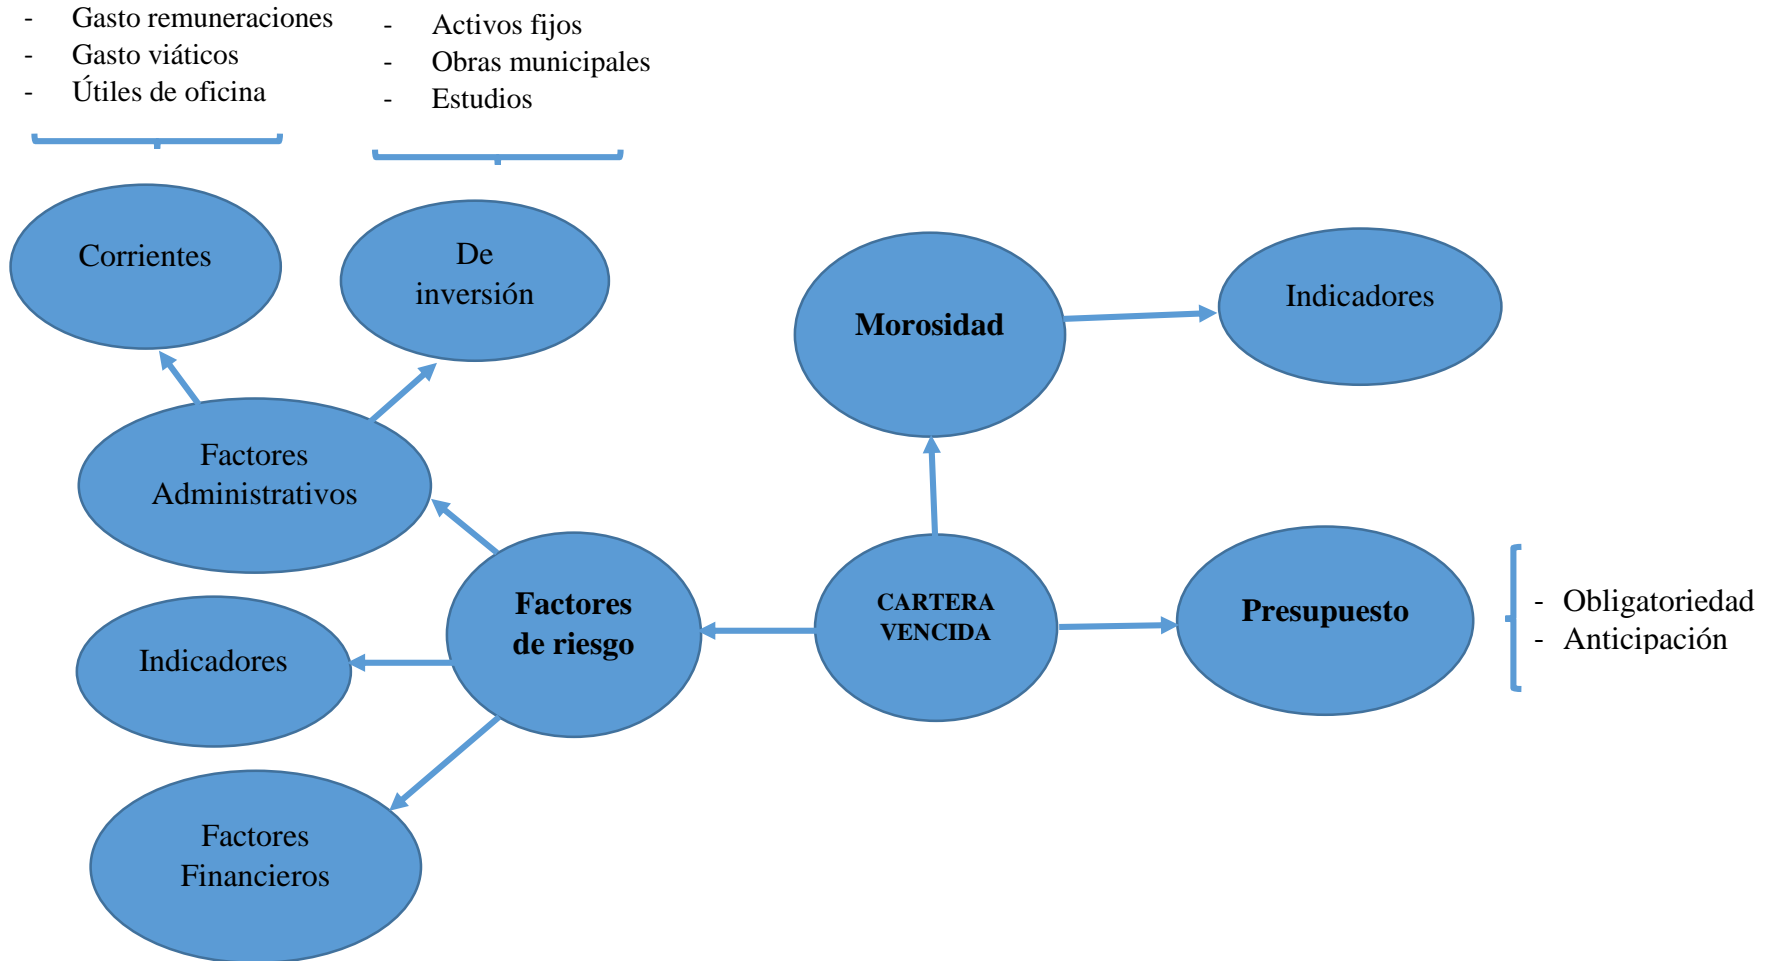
- Gasto remuneraciones
- Gasto viáticos
- Útiles de oficina

- Activos fijos
- Obras municipales
- Estudios

Corrientes

De inversión

Morosidad

Indicadores

Factores Administrativos

Factores de riesgo

CARTERA VENCIDA

Presupuesto

- Obligatoriedad
- Anticipación

Indicadores

Factores Financieros